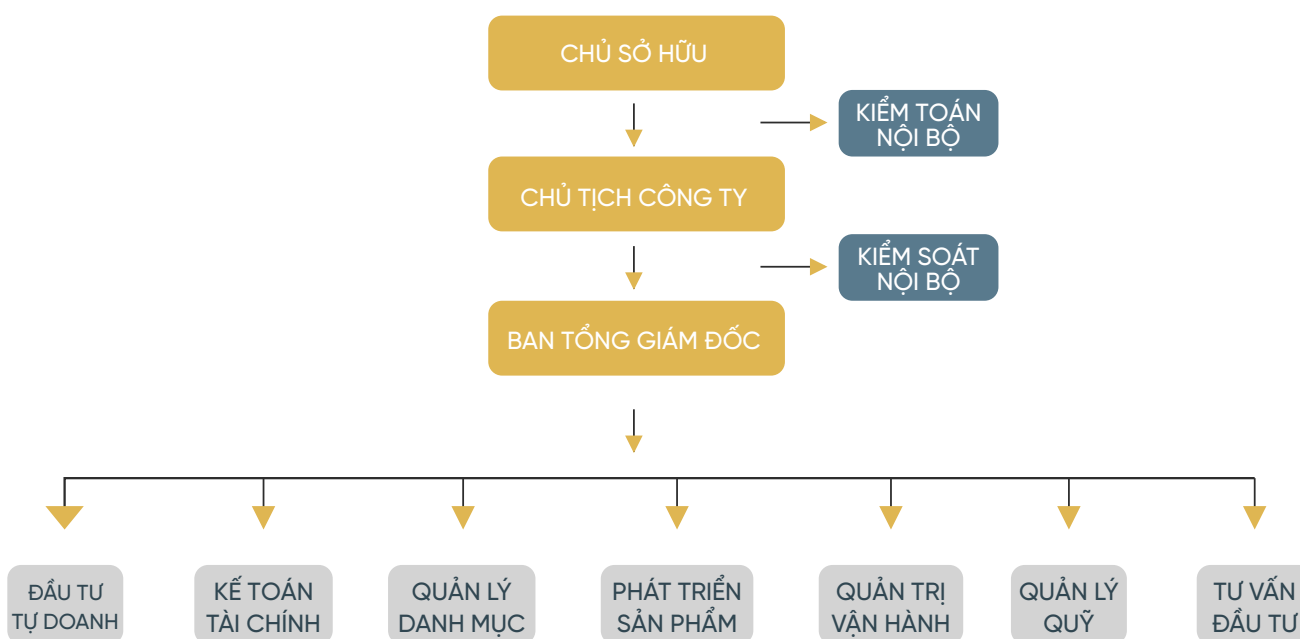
CHỦ SỞ HỮU

KIỂM TOÁN NỘI BỘ

CHỦ TỊCH CÔNG TY

KIỂM SOÁT NỘI BỘ

BAN TỔNG GIÁM ĐỐC

ĐẦU TƯ TỰ DOANH

KẾ TOÁN TÀI CHÍNH

QUẢN LÝ DANH MỤC

PHÁT TRIỂN SẢN PHẨM

QUẢN TRỊ VẬN HÀNH

QUẢN LÝ QUỸ

TƯ VẤN ĐẦU TƯ